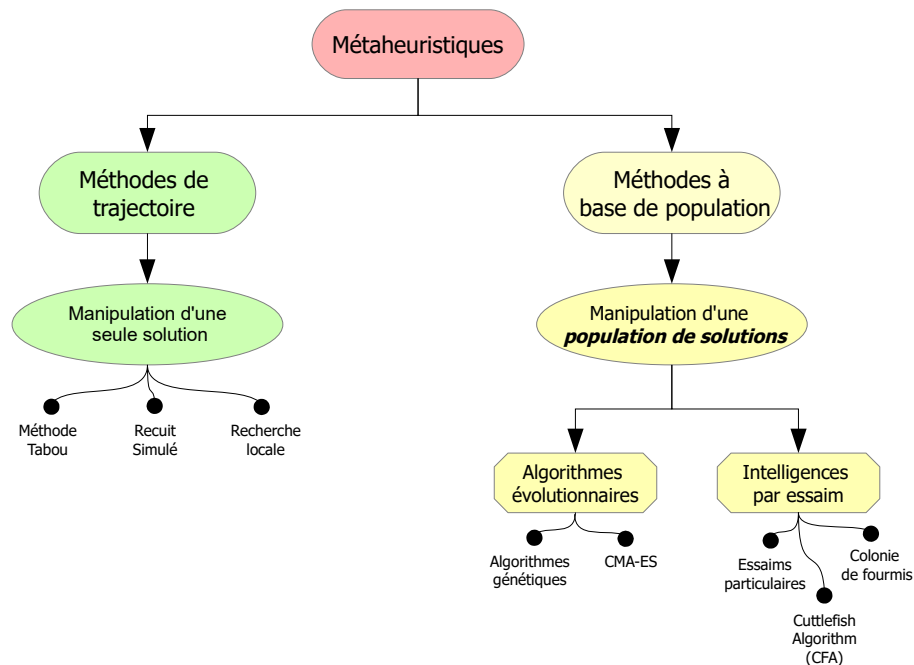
Métaheuristiques

Méthodes de trajectoire

Manipulation d'une seule solution

Méthode Tabou

Recuit Simulé

Recherche locale

Méthodes à base de population

Manipulation d'une ***population de solutions***

Algorithmes évolutionnaires

Algorithmes génétiques

CMA-ES

Intelligences par essaim

Essaims particulaires

Cuttlefish Algorithm (CFA)

Colonie de fourmis